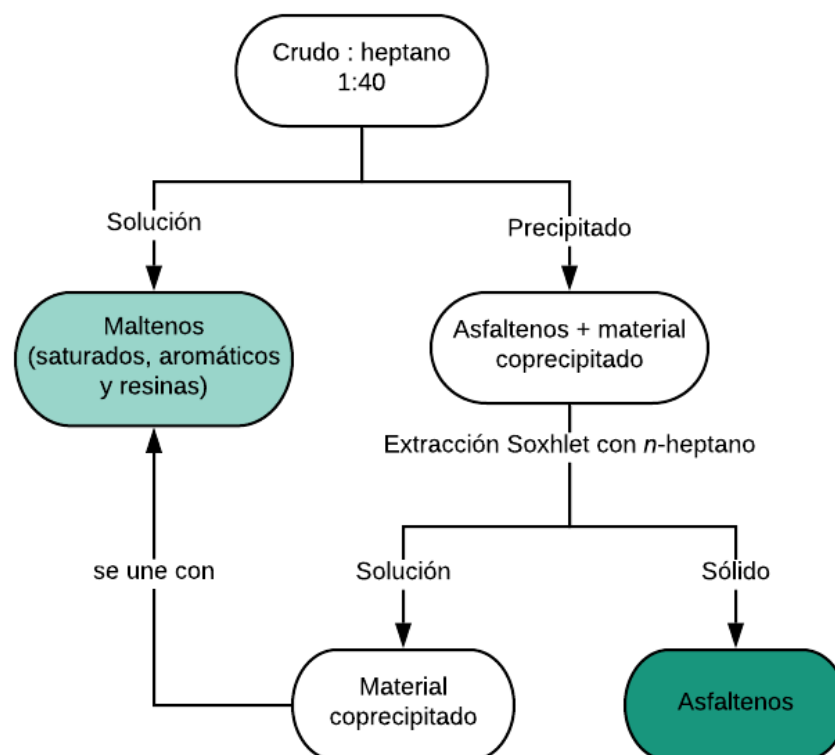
Crudo : heptano
1:40

Solución

Precipitado

Maltenos
(saturados, aromáticos
y resinas)

Asfaltenos + material
coprecipitado

Extracción Soxhlet con *n*-heptano

se une con

Solución

Sólido

Material
coprecipitado

Asfaltenos